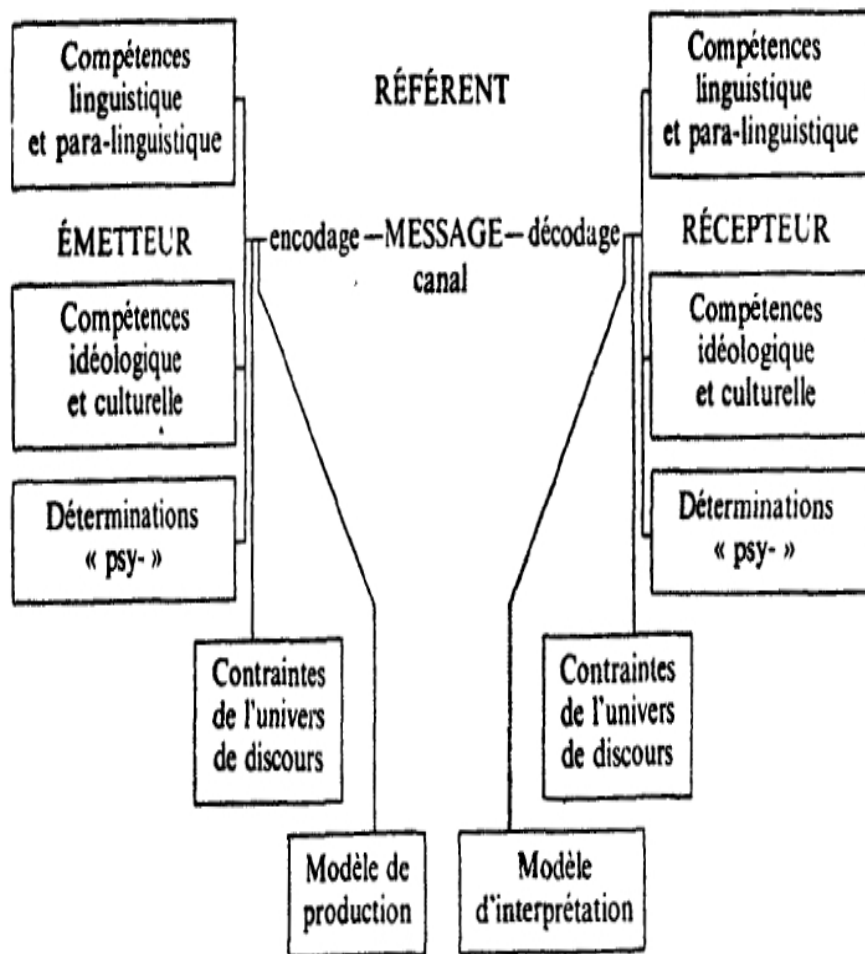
Compétences linguistique et para-linguistique

RÉFÉRENT

Compétences linguistique et para-linguistique

ÉMETTEUR

encodage — MESSAGE — décodage
canal

RÉCEPTEUR

Compétences idéologique et culturelle

Compétences idéologique et culturelle

Déterminations « psy- »

Déterminations « psy- »

Contraintes de l'univers de discours

Contraintes de l'univers de discours

Modèle de production

Modèle d'interprétation